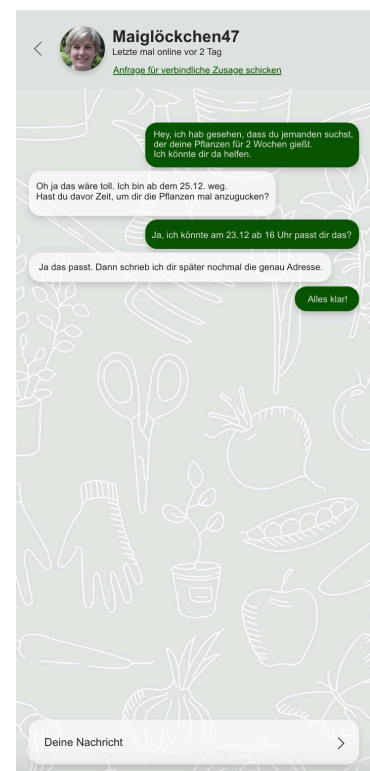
<

Maiglöckchen47

Letzte mal online vor 2 Tag

Anfrage für verbindliche Zusage schicken

Hey, ich hab gesehen, dass du jemanden suchst, der deine Pflanzen für 2 Wochen gießt. Ich könnte dir da helfen.

Oh ja das wäre toll. Ich bin ab dem 25.12. weg. Hast du davor Zeit, um dir die Pflanzen mal anzugucken?

Ja, ich könnte am 23.12 ab 16 Uhr passt dir das?

Ja das passt. Dann schrieb ich dir später nochmal die genau Adresse.

Alles klar!

Deine Nachricht

>